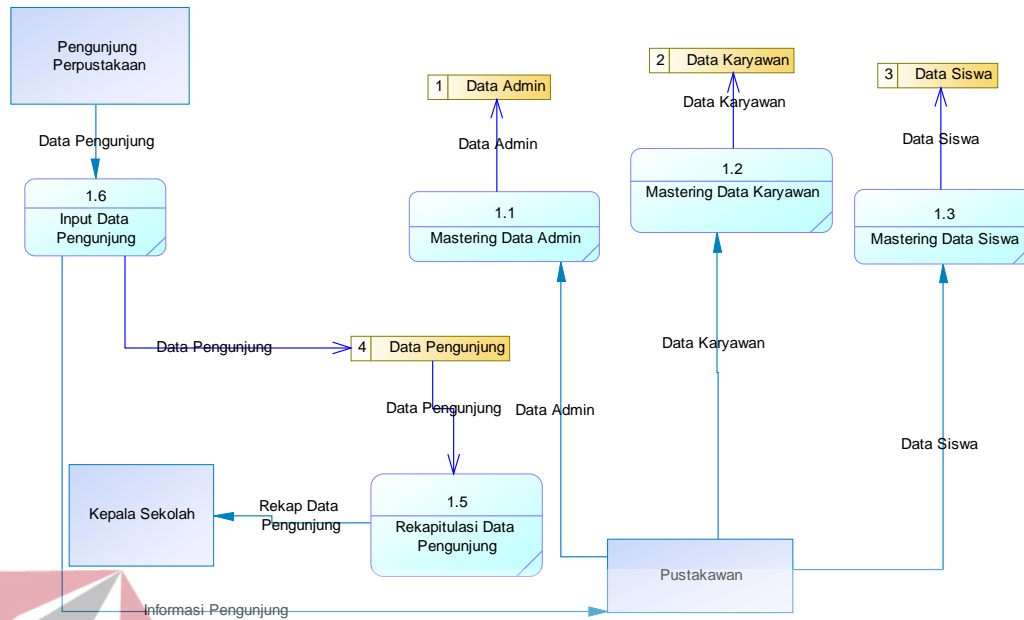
Pengunjung Perpustakaan

Data Pengunjung

1.6
Input Data Pengunjung

1 Data Admin

Data Admin

1.1
Mastering Data Admin

2 Data Karyawan

Data Karyawan

1.2
Mastering Data Karyawan

3 Data Siswa

Data Siswa

1.3
Mastering Data Siswa

Data Pengunjung

4 Data Pengunjung

Data Pengunjung

Data Admin

Data Karyawan

Data Siswa

Kepala Sekolah

Rekap Data Pengunjung

1.5
Rekapitulasi Data Pengunjung

Pustakawan

Informasi Pengunjung